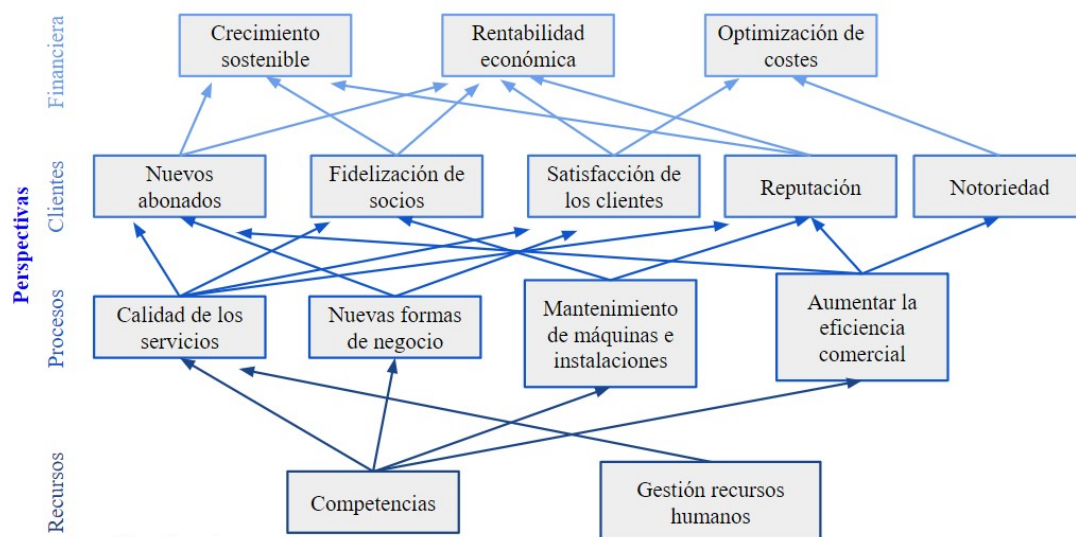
Perspectivas

Financiera

Crecimiento sostenible

Rentabilidad económica

Optimización de costes

Clientes

Nuevos abonados

Fidelización de socios

Satisfacción de los clientes

Reputación

Notoriedad

Procesos

Calidad de los servicios

Nuevas formas de negocio

Mantenimiento de máquinas e instalaciones

Aumentar la eficiencia comercial

Recursos

Competencias

Gestión recursos humanos